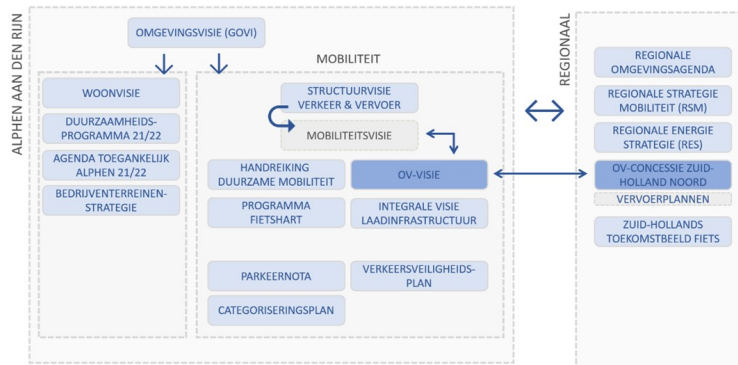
ALPHEN AAN DEN RIJN

OMGEVINGSVISIE (GOVI)

WOONVISIE

DUURZAAMHEIDSPROGRAMMA 21/22

AGENDA TOEGANKELIJK ALPHEN 21/22

BEDRIJVENTERREINENSTRATEGIE

MOBILITEIT

STRUCTUURVISIE VERKEER & VERVOER

MOBILITEITSVISIE

HANDREIKING DUURZAME MOBILITEIT

OV-VISIE

PROGRAMMA FIETSHART

INTEGRALE VISIE LAADINFRASTRUCTUUR

PARKEERNOTA

VERKEERSVEILIGHEIDSPLAN

CATEGORISERINGSPLAN

REGIONAAL

REGIONALE OMGEVINGSAGENDA

REGIONALE STRATEGIE MOBILITEIT (RSM)

REGIONALE ENERGIE STRATEGIE (RES)

OV-CONCESSIE ZUID-HOLLAND NOORD

VERVOERPLANNEN

ZUID-HOLLANDS TOEKOMSTBEELD FIETS